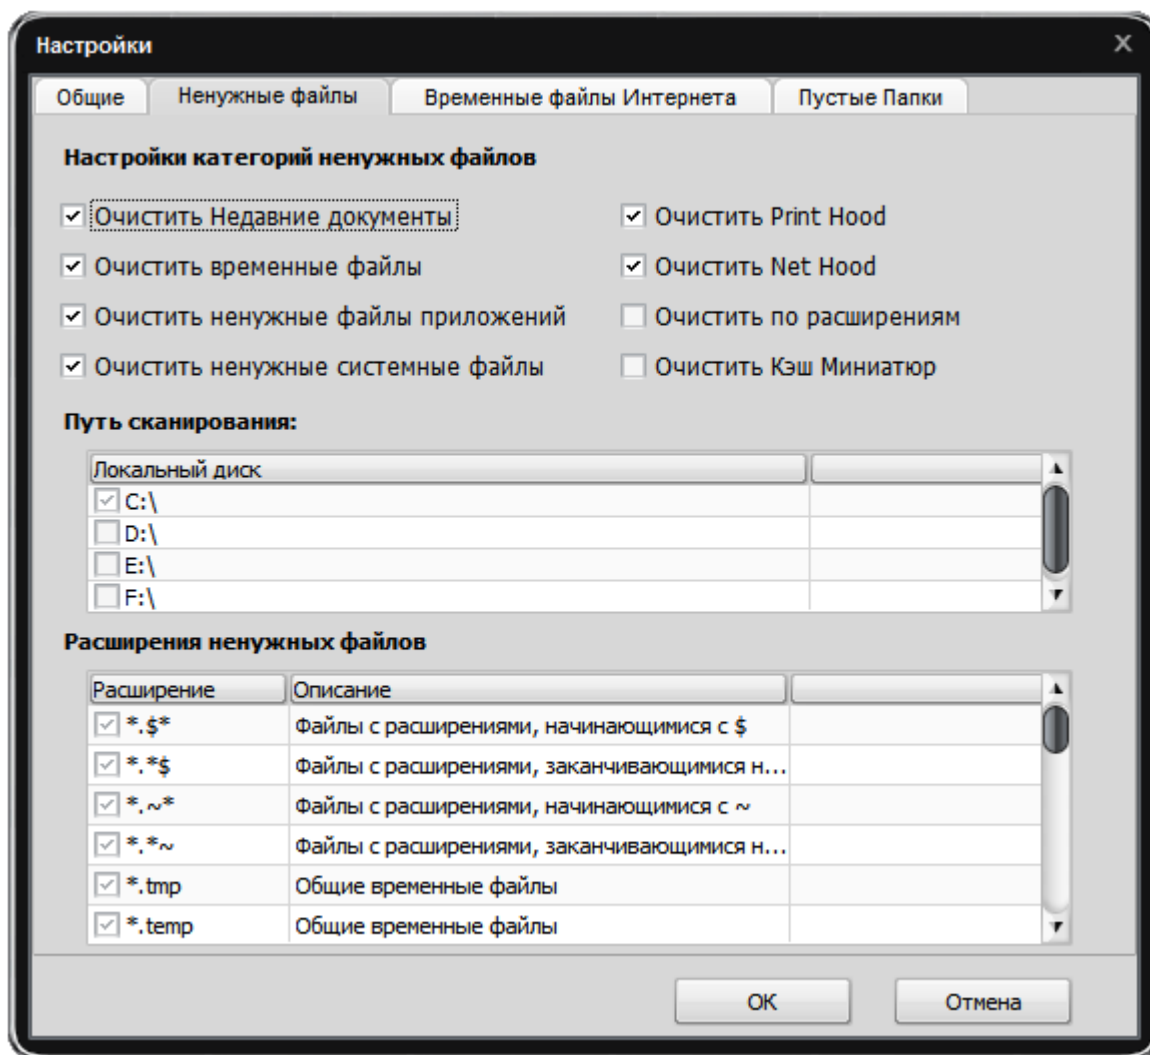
Настройки

Общие | Ненужные файлы | Временные файлы Интернета | Пустые Папки

Настройки категорий ненужных файлов

Очистить Недавние документы
Очистить временные файлы
Очистить ненужные файлы приложений
Очистить ненужные системные файлы

Очистить Print Hood
Очистить Net Hood
Очистить по расширениям
Очистить Кэш Миниатюр

Путь сканирования:

| Локальный диск | |
|---|---|
| C:\ | |
| D:\ | |
| E:\ | |
| F:\ | |

Расширения ненужных файлов

| Расширение | Описание | |
|---|---|---|
| *.$* | Файлы с расширениями, начинающимися с $ | |
| *.*$ | Файлы с расширениями, заканчивающимися н... | |
| *.~* | Файлы с расширениями, начинающимися с ~ | |
| *.*~ | Файлы с расширениями, заканчивающимися н... | |
| *.tmp | Общие временные файлы | |
| *.temp | Общие временные файлы | |

OK
Отмена